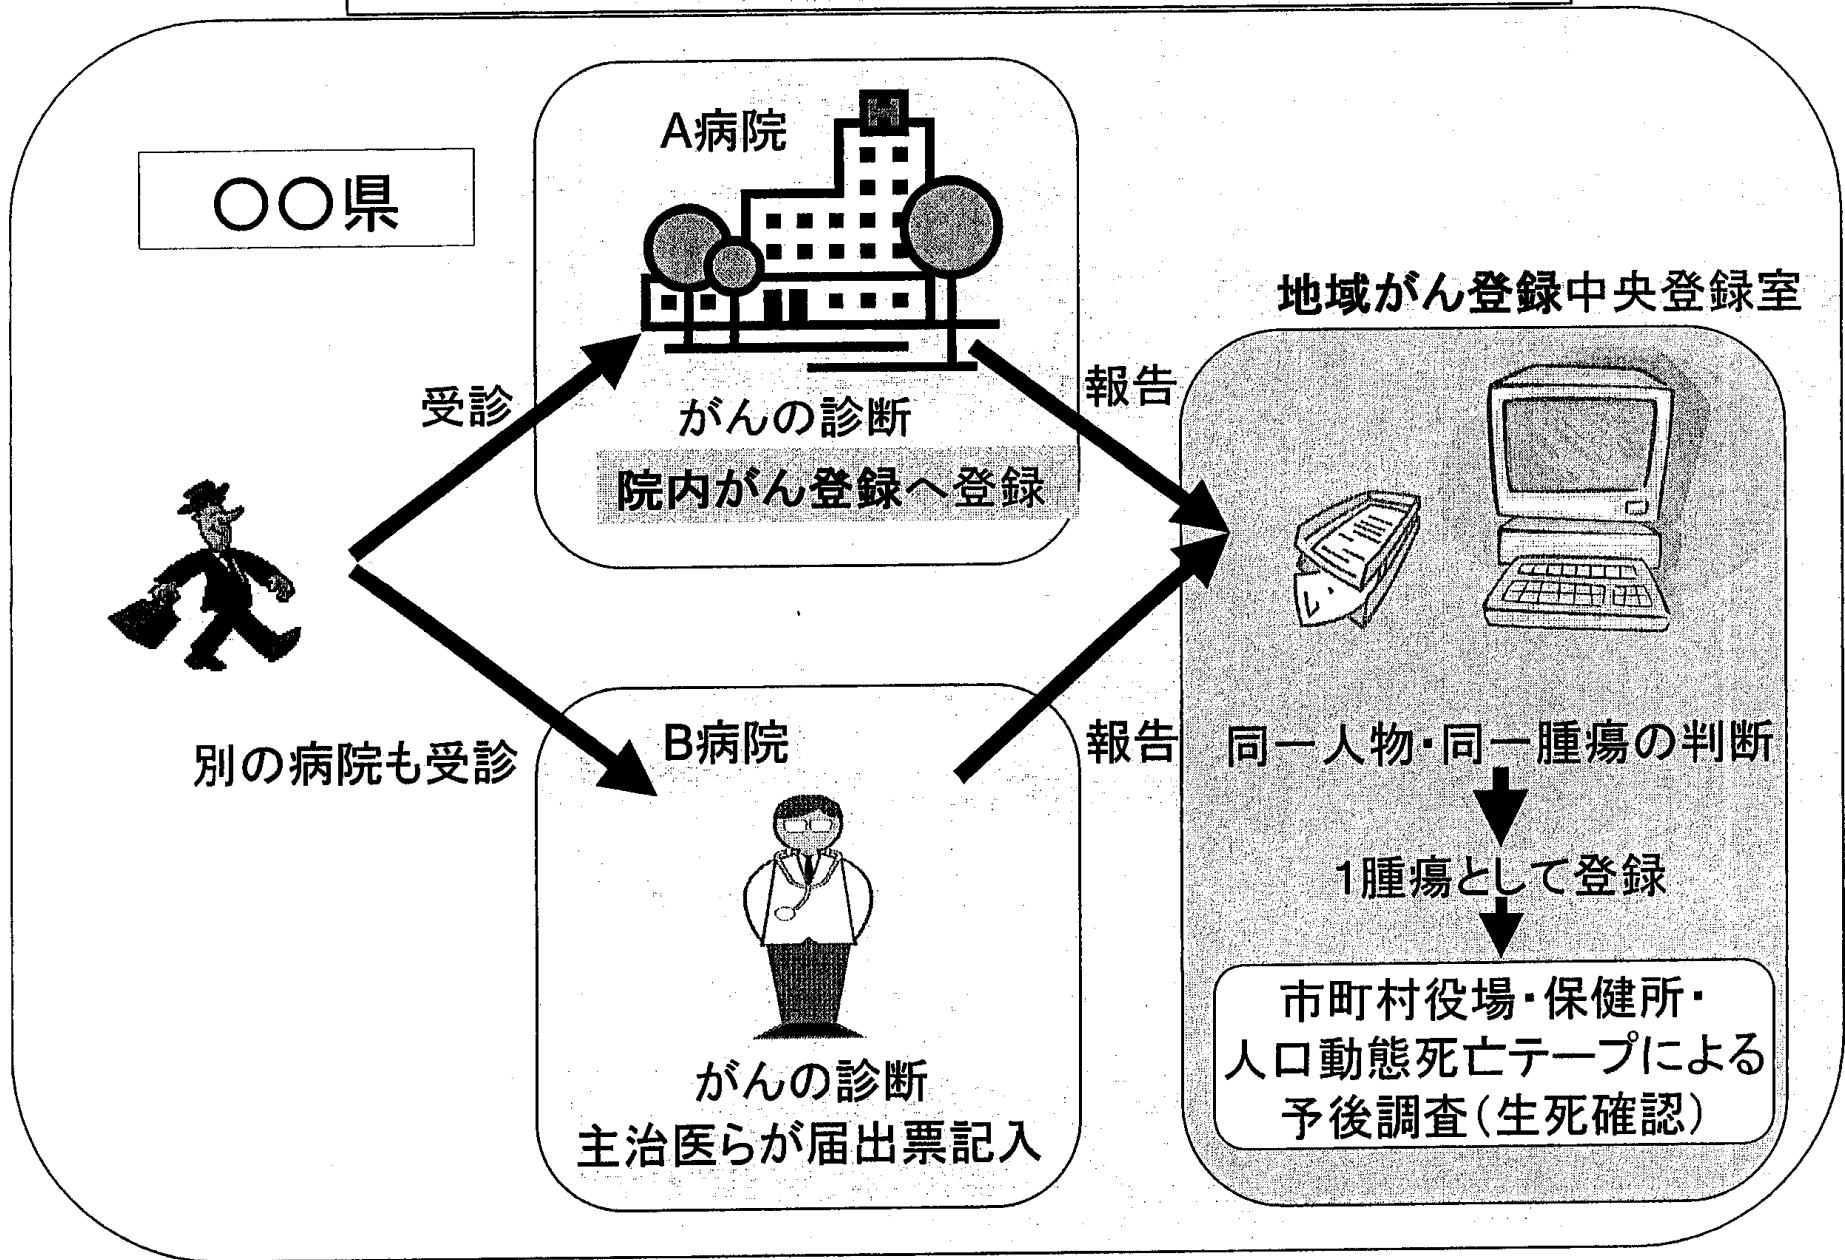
○○県

A病院

受診

がんの診断

院内がん登録へ登録

別の病院も受診

B病院

がんの診断
主治医らが届出票記入

報告

報告

地域がん登録中央登録室

同一人物・同一腫瘍の判断

1腫瘍として登録

市町村役場・保健所・
人口動態死亡テープによる
予後調査（生死確認）